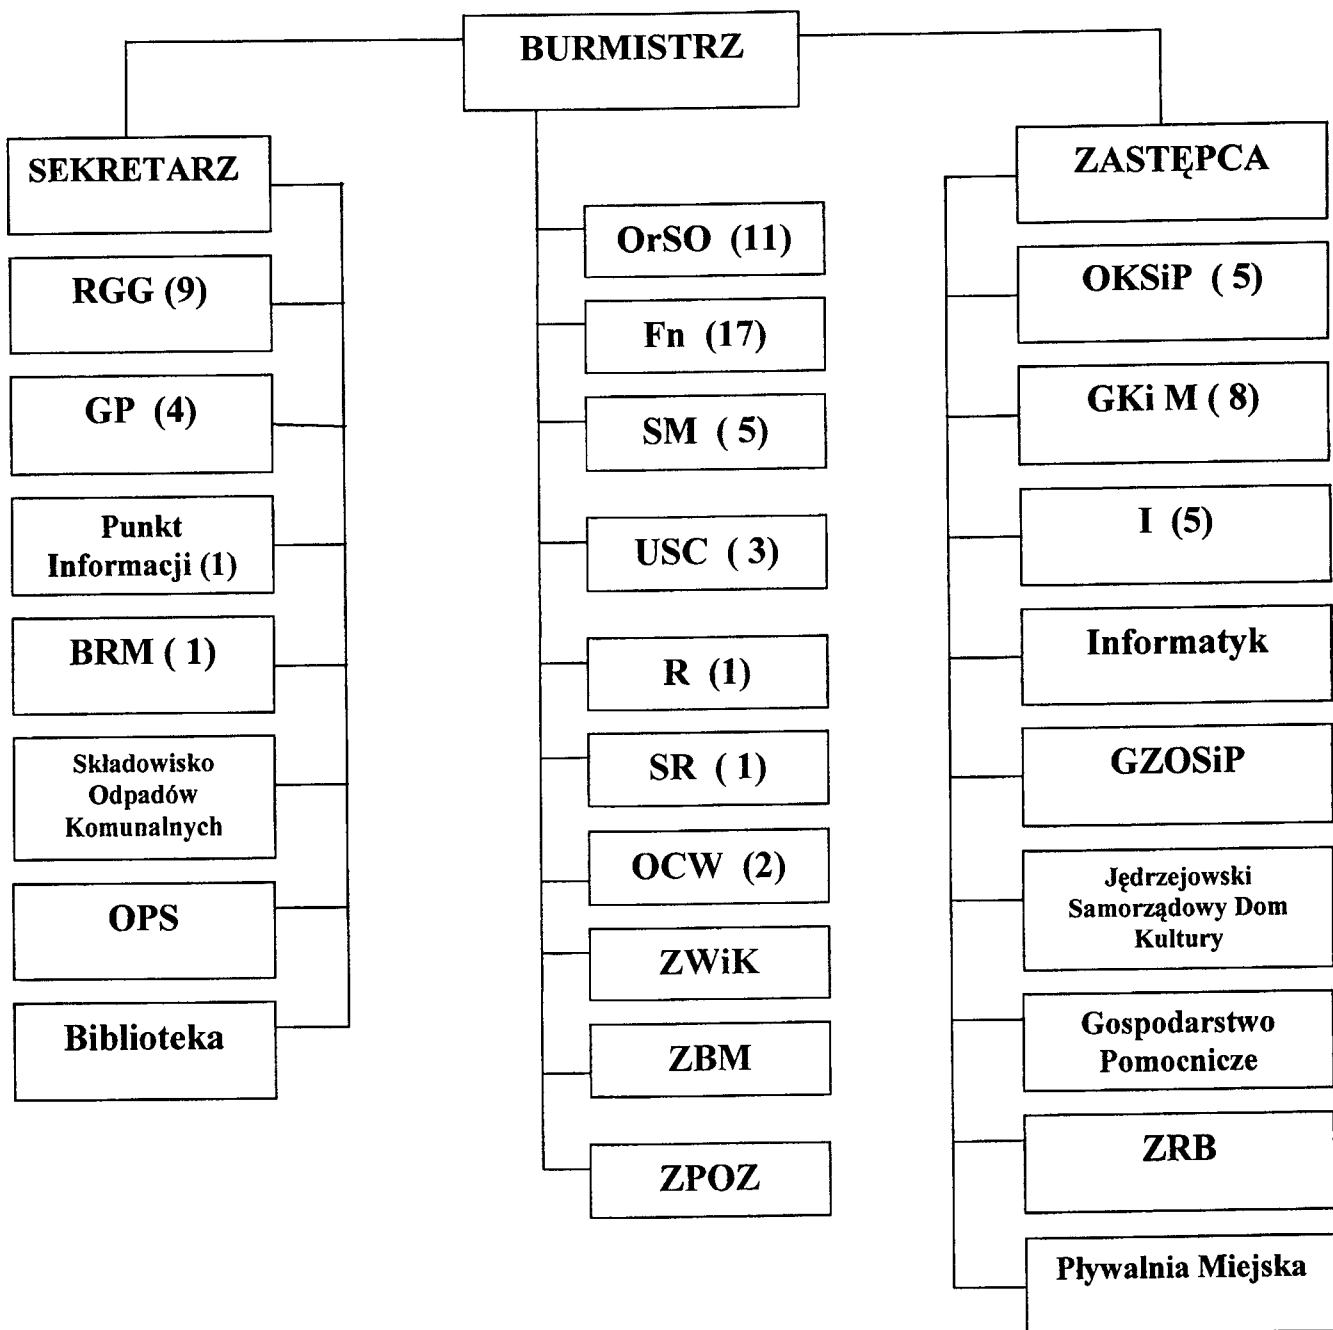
BURMISTRZ

SEKRETARZ

RGG (9)

GP (4)

Punkt Informacji (1)

BRM ( 1)

Składowisko Odpadów Komunalnych

OPS

Biblioteka

OrSO (11)

Fn (17)

SM ( 5)

USC ( 3)

R (1)

SR ( 1)

OCW (2)

ZWiK

ZBM

ZPOZ

ZASTĘPCA

OKSiP ( 5)

GKi M ( 8)

I (5)

Informatyk

GZOSiP

Jędrzejowski Samorządowy Dom Kultury

Gospodarstwo Pomocnicze

ZRB

Pływalnia Miejska